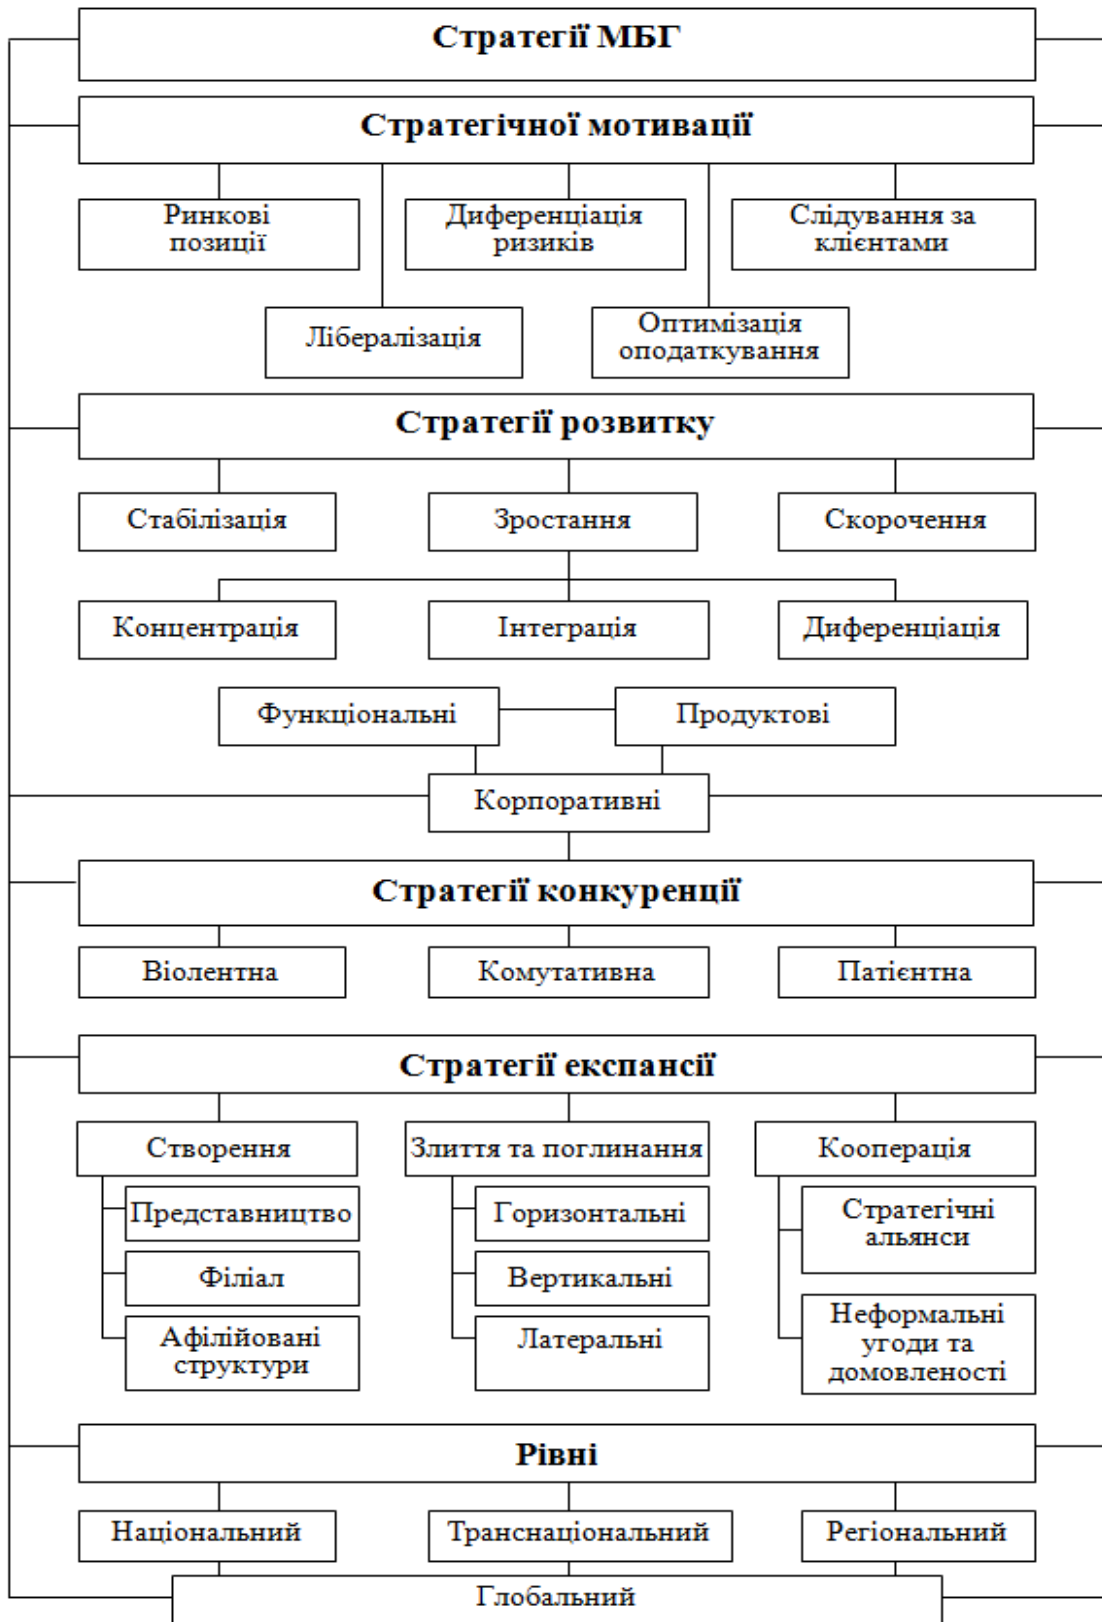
Стратегії МБГ

Стратегічної мотивації

Ринкові позиції

Диференціація ризиків

Слідування за клієнтами

Лібералізація

Оптимізація оподаткування

Стратегії розвитку

Стабілізація

Зростання

Скорочення

Концентрація

Інтеграція

Диференціація

Функціональні

Продуктові

Корпоративні

Стратегії конкуренції

Віолентна

Комутативна

Патієнтна

Стратегії експансії

Створення

Представництво

Філіал

Афілійовані структури

Злиття та поглинання

Горизонтальні

Вертикальні

Латеральні

Кооперація

Стратегічні альянси

Неформальні угоди та домовленості

Рівні

Національний

Транснаціональний

Регіональний

Глобальний